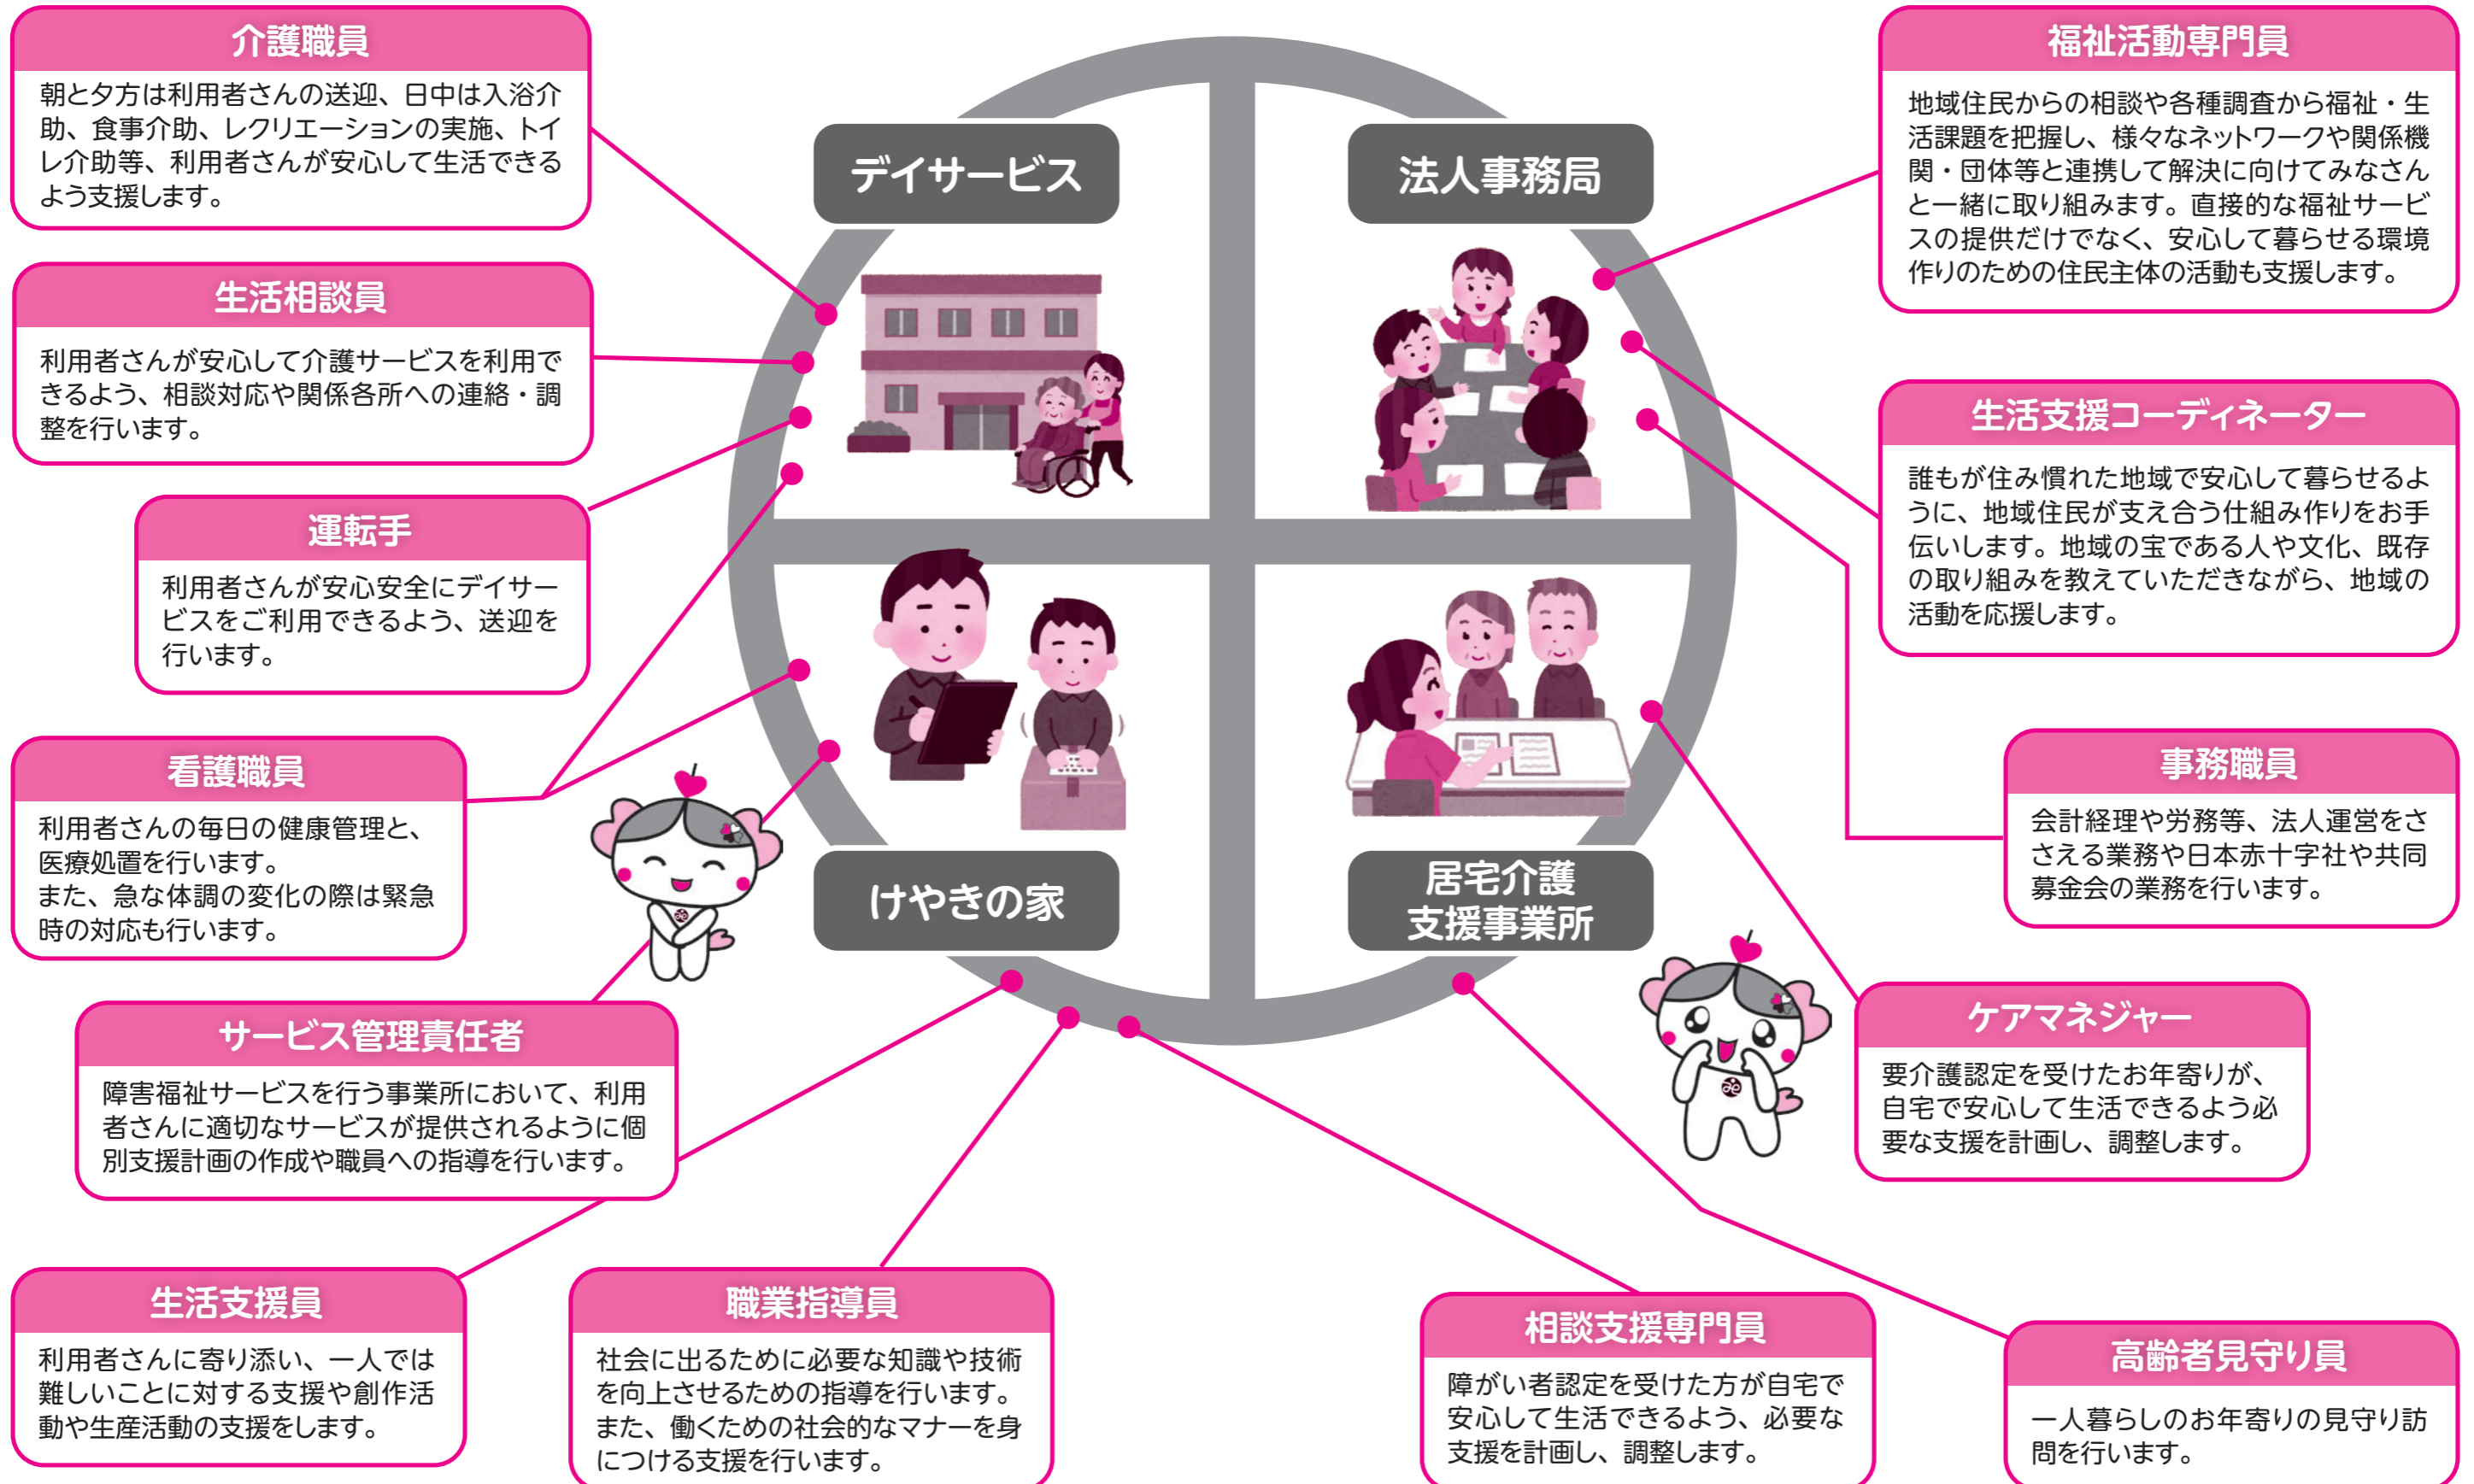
介護職員

朝と夕方は利用者さんの送迎、日中は入浴介助、食事介助、レクリエーションの実施、トイレ介助等、利用者さんが安心して生活できるよう支援します。

生活相談員

利用者さんが安心して介護サービスを利用できるよう、相談対応や関係各所への連絡・調整を行います。

運転手

利用者さんが安心安全にデイサービスをご利用できるよう、送迎を行います。

看護職員

利用者さんの毎日の健康管理と、医療処置を行います。
また、急な体調の変化の際は緊急時の対応も行います。

サービス管理責任者

障害福祉サービスを行う事業所において、利用者さんに適切なサービスが提供されるように個別支援計画の作成や職員への指導を行います。

生活支援員

利用者さんに寄り添い、一人では難しいことに対する支援や創作活動や生産活動の支援をします。

職業指導員

社会に出るために必要な知識や技術を向上させるための指導を行います。
また、働くための社会的なマナーを身につける支援を行います。

デイサービス

法人事務局

けやきの家

居宅介護
支援事業所

福祉活動専門員

地域住民からの相談や各種調査から福祉・生活課題を把握し、様々なネットワークや関係機関・団体等と連携して解決に向けてみなさんと一緒に取り組みます。直接的な福祉サービスの提供だけでなく、安心して暮らせる環境作りのための住民主体の活動も支援します。

生活支援コーディネーター

誰もが住み慣れた地域で安心して暮らせるように、地域住民が支え合う仕組み作りをお手伝いします。地域の宝である人や文化、既存の取り組みを教えていただきながら、地域の活動を応援します。

事務職員

会計経理や労務等、法人運営をささえる業務や日本赤十字社や共同募金会の業務を行います。

ケアマネジャー

要介護認定を受けたお年寄りが、自宅で安心して生活できるよう必要な支援を計画し、調整します。

相談支援専門員

障がい者認定を受けた方が自宅で安心して生活できるよう、必要な支援を計画し、調整します。

高齢者見守り員

一人暮らしのお年寄りの見守り訪問を行います。